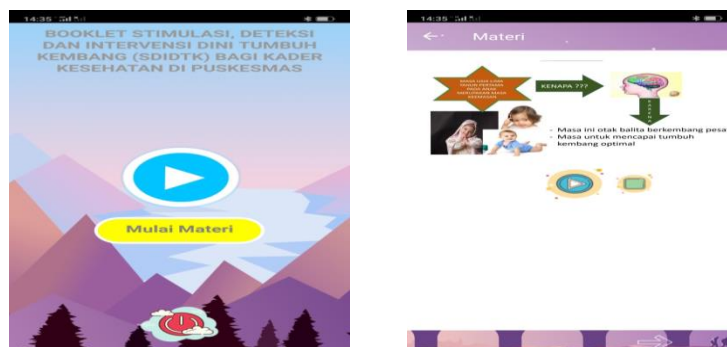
14:35

BOOKLET STIMULASI, DETEKSI DAN INTERVENSI DINI TUMBUH KEMBANG (SDIDTK) BAGI KADER KESEHATAN DI PUSKESMAS

Mulai Materi

14:35

Materi

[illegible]

KENAPA ???

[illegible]

- Masa ini otak balita berkembang pesa
- Masa untuk mencapai tumbuh kembang optimal